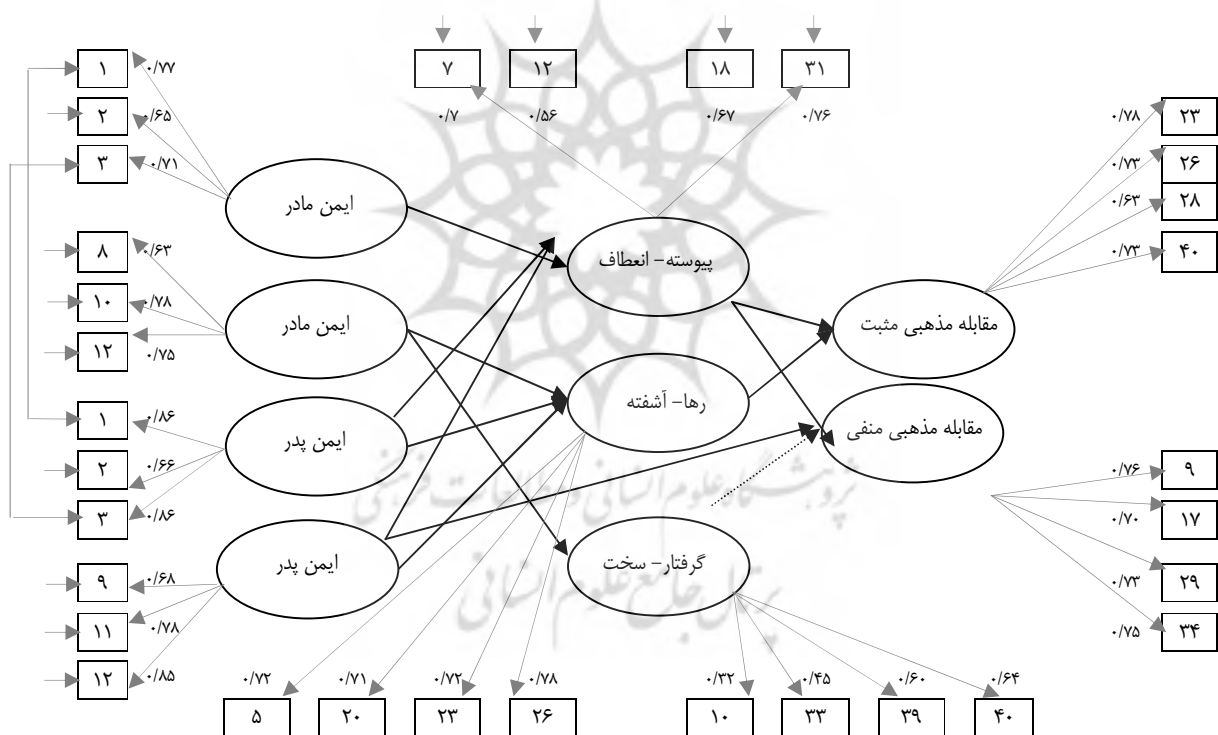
۷
۱۲
۱۸
۳۱
۰/۷
۰/۵۶
۰/۶۷
۰/۷۶

۱ ۰/۷۷
۲ ۰/۶۵
۳ ۰/۷۱
ایمن مادر
۸ ۰/۶۳
۱۰ ۰/۷۸
۱۲ ۰/۷۵
ایمن مادر
۱ ۰/۸۶
۲ ۰/۶۶
۳ ۰/۸۶
ایمن پدر
۹ ۰/۶۸
۱۱ ۰/۷۸
۱۲ ۰/۸۵
ایمن پدر

پیوسته- انعطاف
رها- آشفته
گرفتار- سخت

مقابله مذهبی مثبت
مقابله مذهبی منفی

۰/۷۸ ۲۳
۰/۷۳ ۲۶
۰/۶۳ ۲۸
۰/۷۳ ۴۰

۰/۷۶ ۹
۰/۷۰ ۱۷
۰/۷۳ ۲۹
۰/۷۵ ۳۴

۰/۷۲ ۰/۷۱ ۰/۷۲ ۰/۷۸
۵ ۲۰ ۲۳ ۲۶

۰/۳۲ ۰/۴۵ ۰/۶۰ ۰/۶۴
۱۰ ۳۳ ۳۹ ۴۰